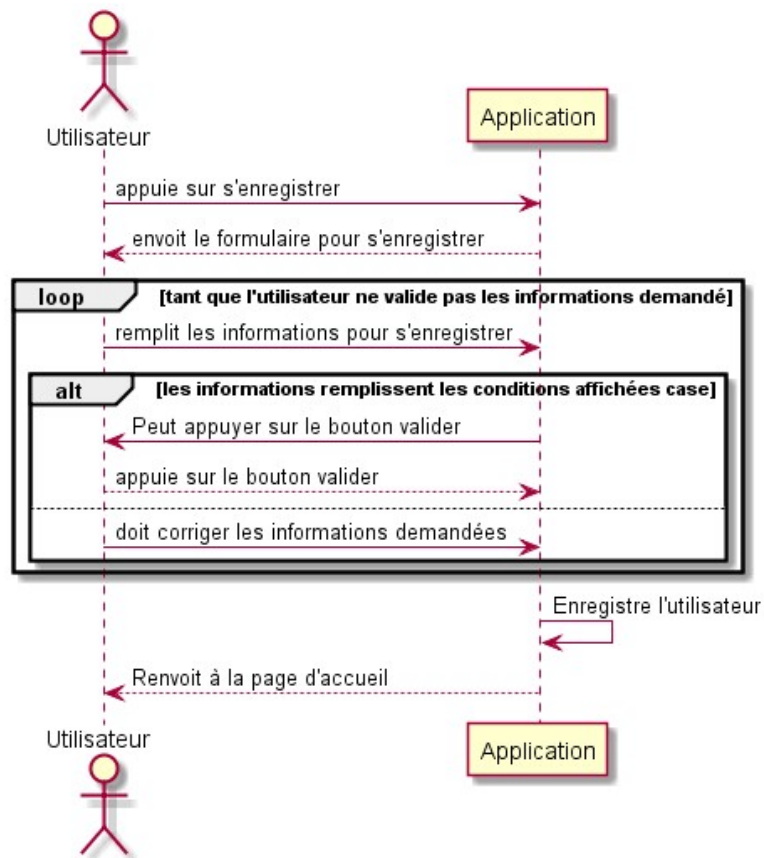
Utilisateur

Application

appuie sur s'enregistrer

envoit le formulaire pour s'enregistrer

loop [tant que l'utilisateur ne valide pas les informations demandé]

remplit les informations pour s'enregistrer

alt [les informations remplissent les conditions affichées case]

Peut appuyer sur le bouton valider

appuie sur le bouton valider

doit corriger les informations demandées

Enregistre l'utilisateur

Renvoit à la page d'accueil

Utilisateur

Application